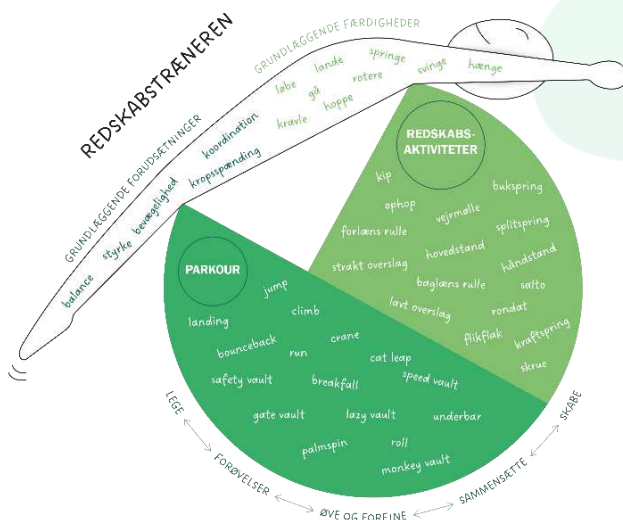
REDSKABSTRÆNEREN

GRUNDLÆGGENDE FORUDSÆTNINGER

balance
styrke
bevægelighed
kropsspænding
koordination

GRUNDLÆGGENDE FÆRDIGHEDER

løbe
kravle
gå
lande
hoppe
rotere
springe
svinge
hænge

REDSKABS-AKTIVITETER

kip
ophop
vejrmølle
bukspring
forlæns rulle
hovedstand
splitspring
strakt overslag
baglæns rulle
håndstand
lavt overslag
salto
rondat
flikflak
kraftspring
skrue

PARKOUR

jump
landing
climb
bounceback
crane
run
cat leap
safety vault
breakfall
speed vault
gate vault
lazy vault
underbar
palmspin
roll
monkey vault

LEGE
FORØVELSER
ØVE OG FORFINE
SAMMENSÆTTE
SKABE